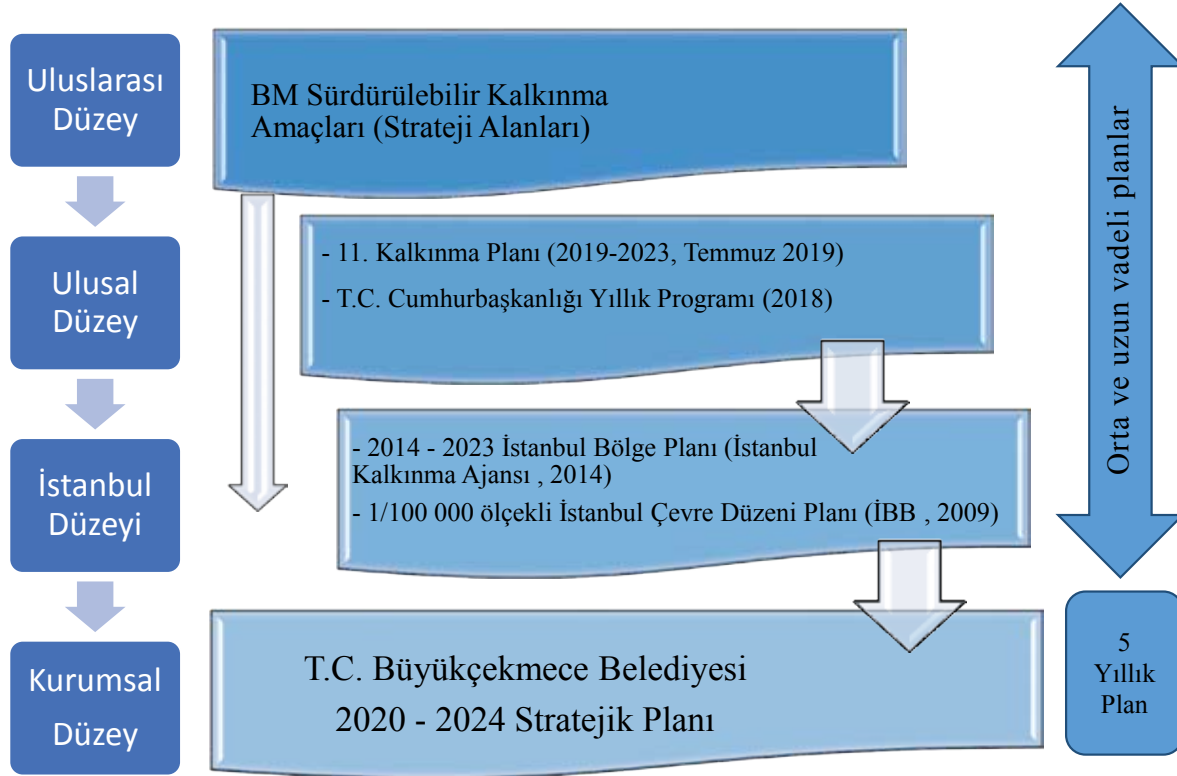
Uluslarası Düzey

BM Sürdürülebilir Kalkınma Amaçları (Strateji Alanları)

Orta ve uzun vadeli planlar

Ulusal Düzey

- 11. Kalkınma Planı (2019-2023, Temmuz 2019)

- T.C. Cumhurbaşkanlığı Yıllık Programı (2018)

İstanbul Düzeyi

- 2014 - 2023 İstanbul Bölge Planı (İstanbul Kalkınma Ajansı , 2014)

- 1/100 000 ölçekli İstanbul Çevre Düzeni Planı (İBB , 2009)

Kurumsal Düzey

T.C. Büyükçekmece Belediyesi
2020 - 2024 Stratejik Planı

5 Yıllık Plan